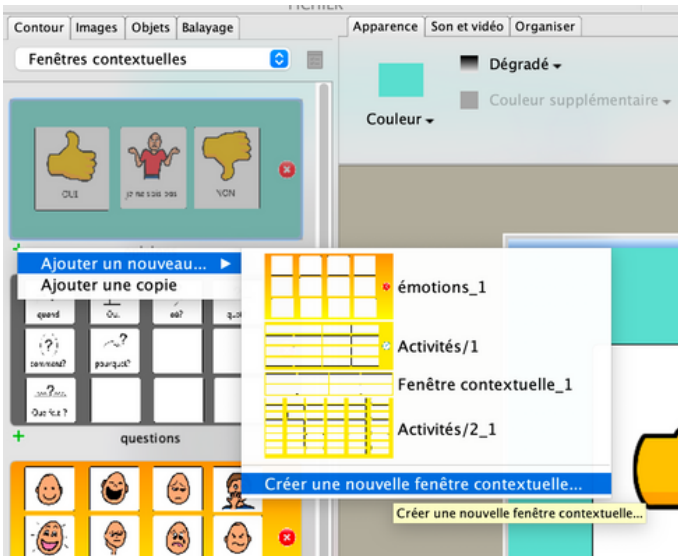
Fichier

Contour | Images | Objets | Balayage

Fenêtres contextuelles

OUI | je ne sais pas | NON

Ajouter un nouveau... ▶
Ajouter une copie

quand | Où. | où? | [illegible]
comment? | pourquoi?
Que fais ?

questions

Apparence | Son et vidéo | Organiser

Couleur

Dégradé

Couleur supplémentaire

émotions_1

Activités/1

Fenêtre contextuelle_1

Activités/2_1

Créer une nouvelle fenêtre contextuelle...

Créer une nouvelle fenêtre contextuelle...